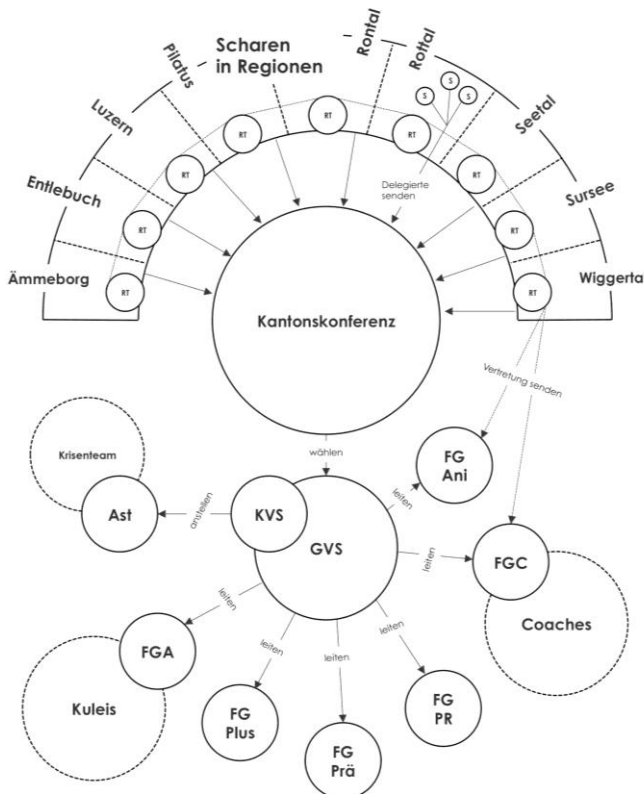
Scharen in Regionen

Ämmeborg

Entlebuch

Luzern

Pilatus

Rontal

Rottal

Seetal

Sursee

Wiggerta

RT

RT

RT

RT

RT

RT

RT

RT

RT

S

S

S

S

Delegierte senden

Kantonskonferenz

Vertretung senden

wählen

Krisenteam

Ast

anstellen

KVS

GVS

leiten

FG Ani

leiten

FGC

Coaches

leiten

FGA

Kuleis

leiten

FG Plus

leiten

FG Prä

leiten

FG PR